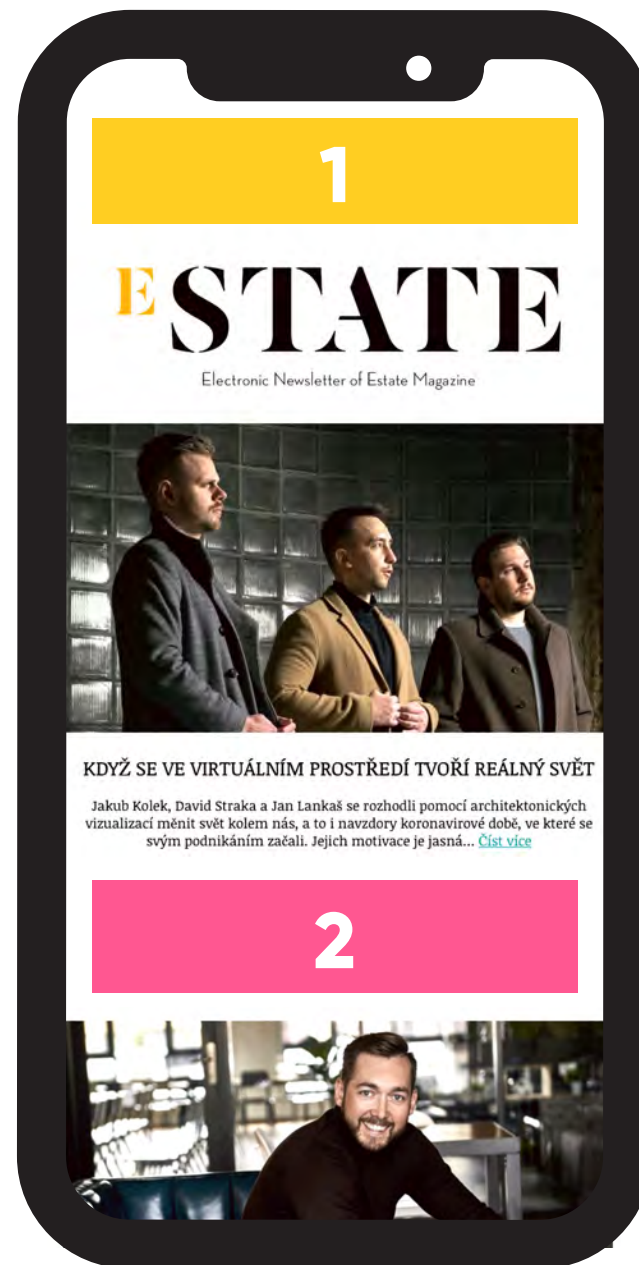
1

ESTATE

Electronic Newsletter of Estate Magazine

KDYŽ SE VE VIRTUÁLNÍM PROSTŘEDÍ TVOŘÍ REÁLNÝ SVĚT

Jakub Kolek, David Straka a Jan Lankaš se rozhodli pomocí architektonických vizualizací měnit svět kolem nás, a to i navzdory koronavirové době, ve které se svým podnikáním začali. Jejich motivace je jasná... Číst více

2